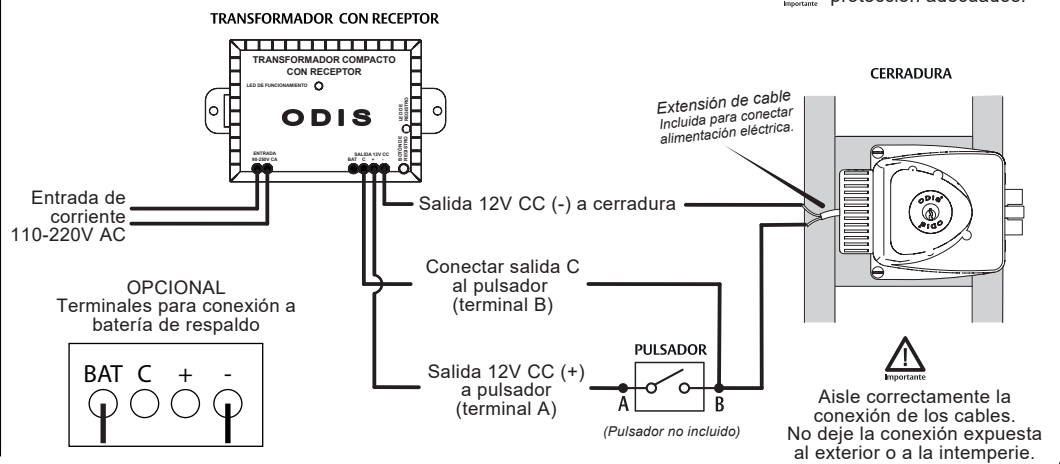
Importante protección adecuados.

TRANSFORMADOR CON RECEPTOR

TRANSFORMADOR COMPACTO CON RECEPTOR

LED DE FUNCIONAMIENTO

ODIS

LED DE REGISTRO

BOTÓN DE REGISTRO

ENTRADA 90-230V CA

SALIDA 12V CC BAT C - +

CERRADURA

Extensión de cable
Incluida para conectar alimentación eléctrica.

odis

Entrada de corriente 110-220V AC

Salida 12V CC (-) a cerradura

Conectar salida C al pulsador (terminal B)

OPCIONAL
Terminales para conexión a batería de respaldo

BAT C + -

PULSADOR

Salida 12V CC (+) a pulsador (terminal A)

A B

(Pulsador no incluido)

Importante

Aisle correctamente la conexión de los cables. No deje la conexión expuesta al exterior o a la intemperie.